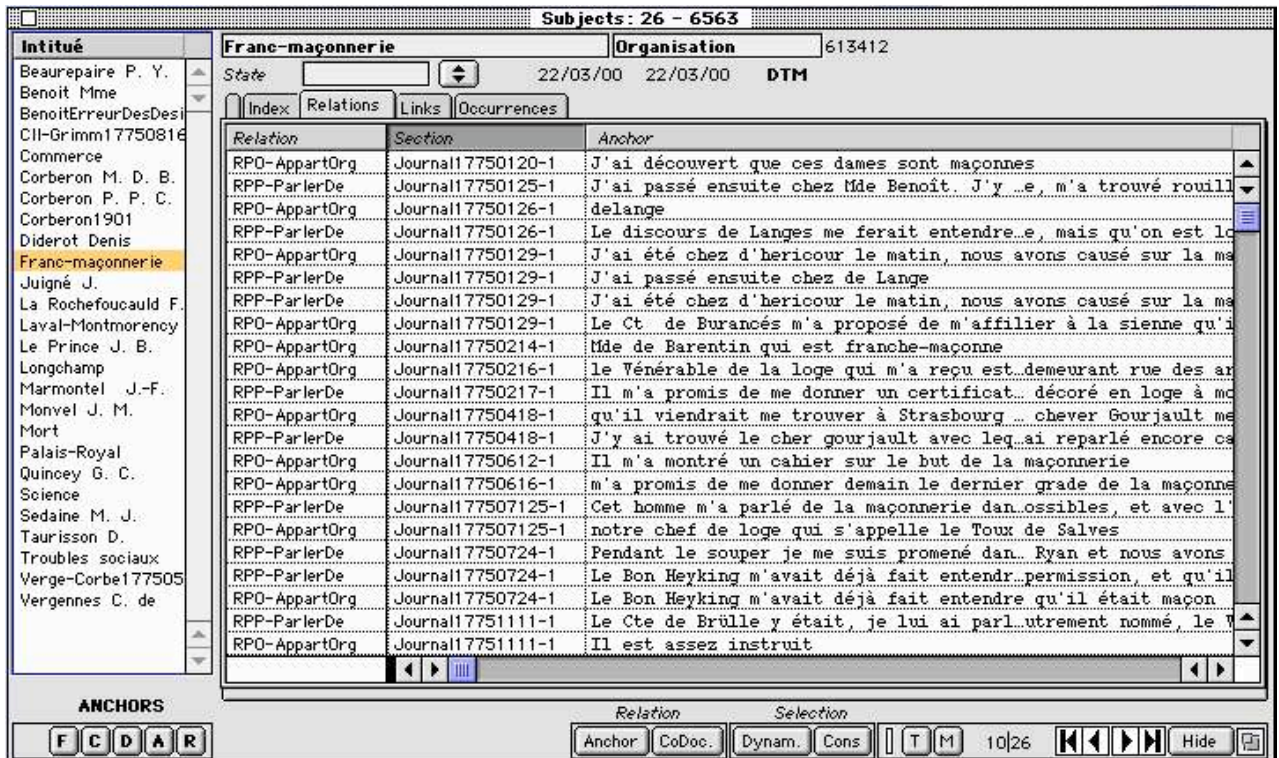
Subjects: 26 - 6563

Intitué
Beaurepaire P. Y.
Benoit Mme
BenoitErreurDesDesi
CII-Grimm17750816
Commerce
Corberon M. D. B.
Corberon P. P. C.
Corberon1901
Diderot Denis
Franc-maçonnerie
Juigné J.
La Rochefoucauld F.
Laval-Montmorency
Le Prince J. B.
Longchamp
Marmontel J.-F.
Monvel J. M.
Mort
Palais-Royal
Quincey G. C.
Science
Sedaine M. J.
Taurisson D.
Troubles sociaux
Verge-Corbe177505
Vergennes C. de

Franc-maçonnerie
Organisation
613412
State
22/03/00 22/03/00 DTM
Index
Relations
Links
Occurrences

| Relation | Section | Anchor |
|---|---|---|
| RPO-AppartOrg | Journal17750120-1 | J'ai découvert que ces dames sont maçonnes |
| RPP-ParlerDe | Journal17750125-1 | J'ai passé ensuite chez Mde Benoît. J'y …e, m'a trouvé rouill |
| RPO-AppartOrg | Journal17750126-1 | delange |
| RPP-ParlerDe | Journal17750126-1 | Le discours de Langes me ferait entendre…e, mais qu'on est lo |
| RPO-AppartOrg | Journal17750129-1 | J'ai été chez d'hericour le matin, nous avons causé sur la ma |
| RPP-ParlerDe | Journal17750129-1 | J'ai passé ensuite chez de Lange |
| RPP-ParlerDe | Journal17750129-1 | J'ai été chez d'hericour le matin, nous avons causé sur la ma |
| RPO-AppartOrg | Journal17750129-1 | Le Ct de Burancés m'a proposé de m'affilier à la sienne qu'i |
| RPO-AppartOrg | Journal17750214-1 | Mde de Barentin qui est franche-maçonne |
| RPO-AppartOrg | Journal17750216-1 | le Vénérable de la loge qui m'a reçu est…demeurant rue des ar |
| RPP-ParlerDe | Journal17750217-1 | Il m'a promis de me donner un certificat… décoré en loge à mo |
| RPO-AppartOrg | Journal17750418-1 | qu'il viendrait me trouver à Strasbourg … chever Gourjault me |
| RPP-ParlerDe | Journal17750418-1 | J'y ai trouvé le cher gourjault avec leq…ai reparlé encore ca |
| RPO-AppartOrg | Journal17750612-1 | Il m'a montré un cahier sur le but de la maçonnerie |
| RPO-AppartOrg | Journal17750616-1 | m'a promis de me donner demain le dernier grade de la maçonne |
| RPP-ParlerDe | Journal177507125-1 | Cet homme m'a parlé de la maçonnerie dan…ossibles, et avec l' |
| RPO-AppartOrg | Journal177507125-1 | notre chef de loge qui s'appelle le Toux de Salves |
| RPP-ParlerDe | Journal17750724-1 | Pendant le souper je me suis promené dan… Ryan et nous avons |
| RPP-ParlerDe | Journal17750724-1 | Le Bon Heyking m'avait déjà fait entendr…permission, et qu'il |
| RPO-AppartOrg | Journal17750724-1 | Le Bon Heyking m'avait déjà fait entendre qu'il était maçon |
| RPP-ParlerDe | Journal17751111-1 | Le Cte de Brülle y était, je lui ai parl…utrement nommé, le W |
| RPO-AppartOrg | Journal17751111-1 | Il est assez instruit |

ANCHORS
F C D A R
Relation
Selection
Anchor CoDoc. Dynam. Cons T M 10|26 Hide